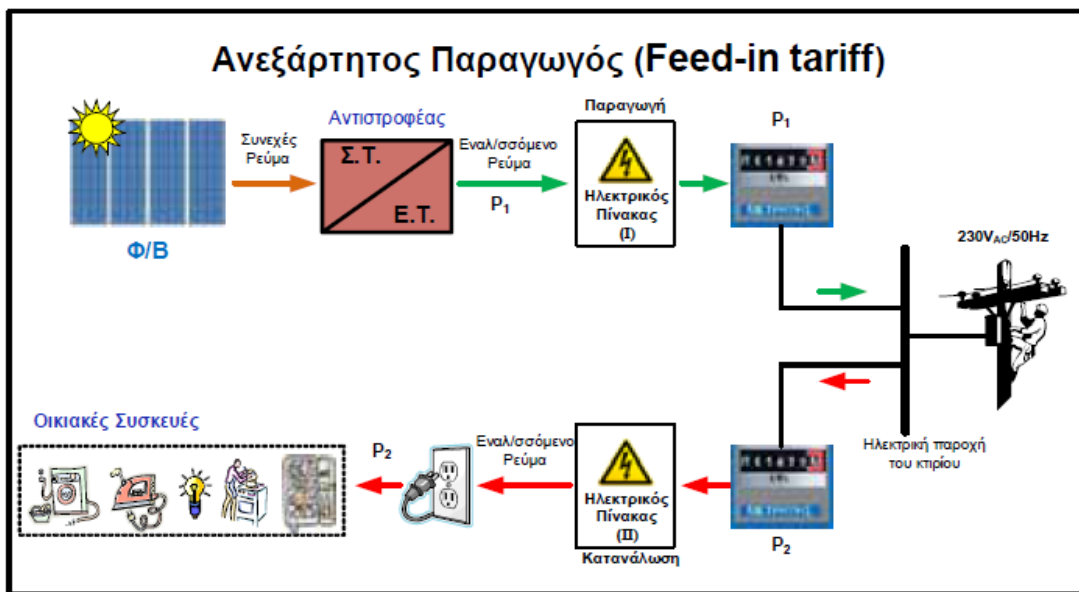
Ανεξάρτητος Παραγωγός (Feed-in tariff)

Φ/Β

Συνεχές Ρεύμα

Αντιστροφέας

Σ.Τ.

Ε.Τ.

Εναλ/σσόμενο Ρεύμα

$P_1$

Παραγωγή

Ηλεκτρικός Πίνακας (Ι)

$P_1$

$230V_{AC}/50Hz$

Ηλεκτρική παροχή του κτιρίου

Οικιακές Συσκευές

$P_2$

Εναλ/σσόμενο Ρεύμα

Ηλεκτρικός Πίνακας (ΙΙ)

Κατανάλωση

$P_2$